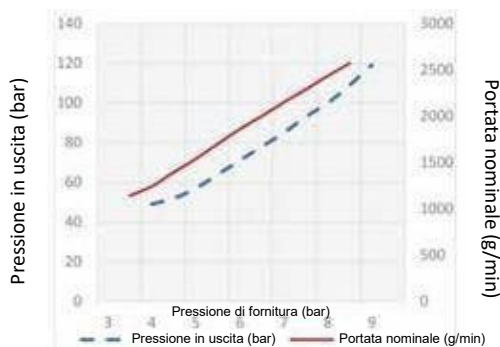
Pressione in uscita (bar)

Portata nominale (g/min)

140
120
100
80
60
40
20
0

3000
2500
2000
1500
1000
500
0

3
4
5
6
7
8
9

Pressione di fornitura (bar)

Pressione in uscita (bar)
Portata nominale (g/min)